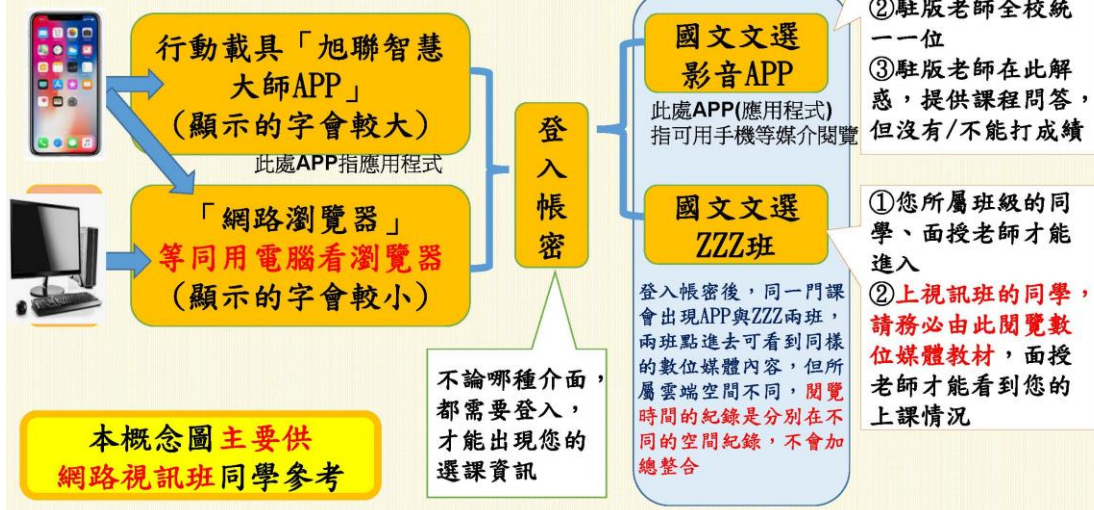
行動載具「旭聯智慧大師APP」
(顯示的字會較大)

此處APP指應用程式

「網路瀏覽器」
等同用電腦看瀏覽器
(顯示的字會較小)

登入帳密

國文文選
影音APP

此處APP(應用程式)
指可用手機等媒介閱覽

國文文選
ZZZ班

②駐版老師全校統一一位
③駐版老師在此解惑，提供課程問答，但沒有/不能打成績

①您所屬班級的同學、面授老師才能進入
②上視訊班的同學，請務必由此閱覽數位媒體教材，面授老師才能看到您的上課情況

登入帳密後，同一門課會出現APP與ZZZ兩班，兩班點進去可看到同樣的數位媒體內容，但所屬雲端空間不同，閱覽時間的紀錄是分別在不同的空間紀錄，不會加總整合

不論哪種介面，都需要登入，才能出現您的選課資訊

本概念圖主要供
網路視訊班同學參考